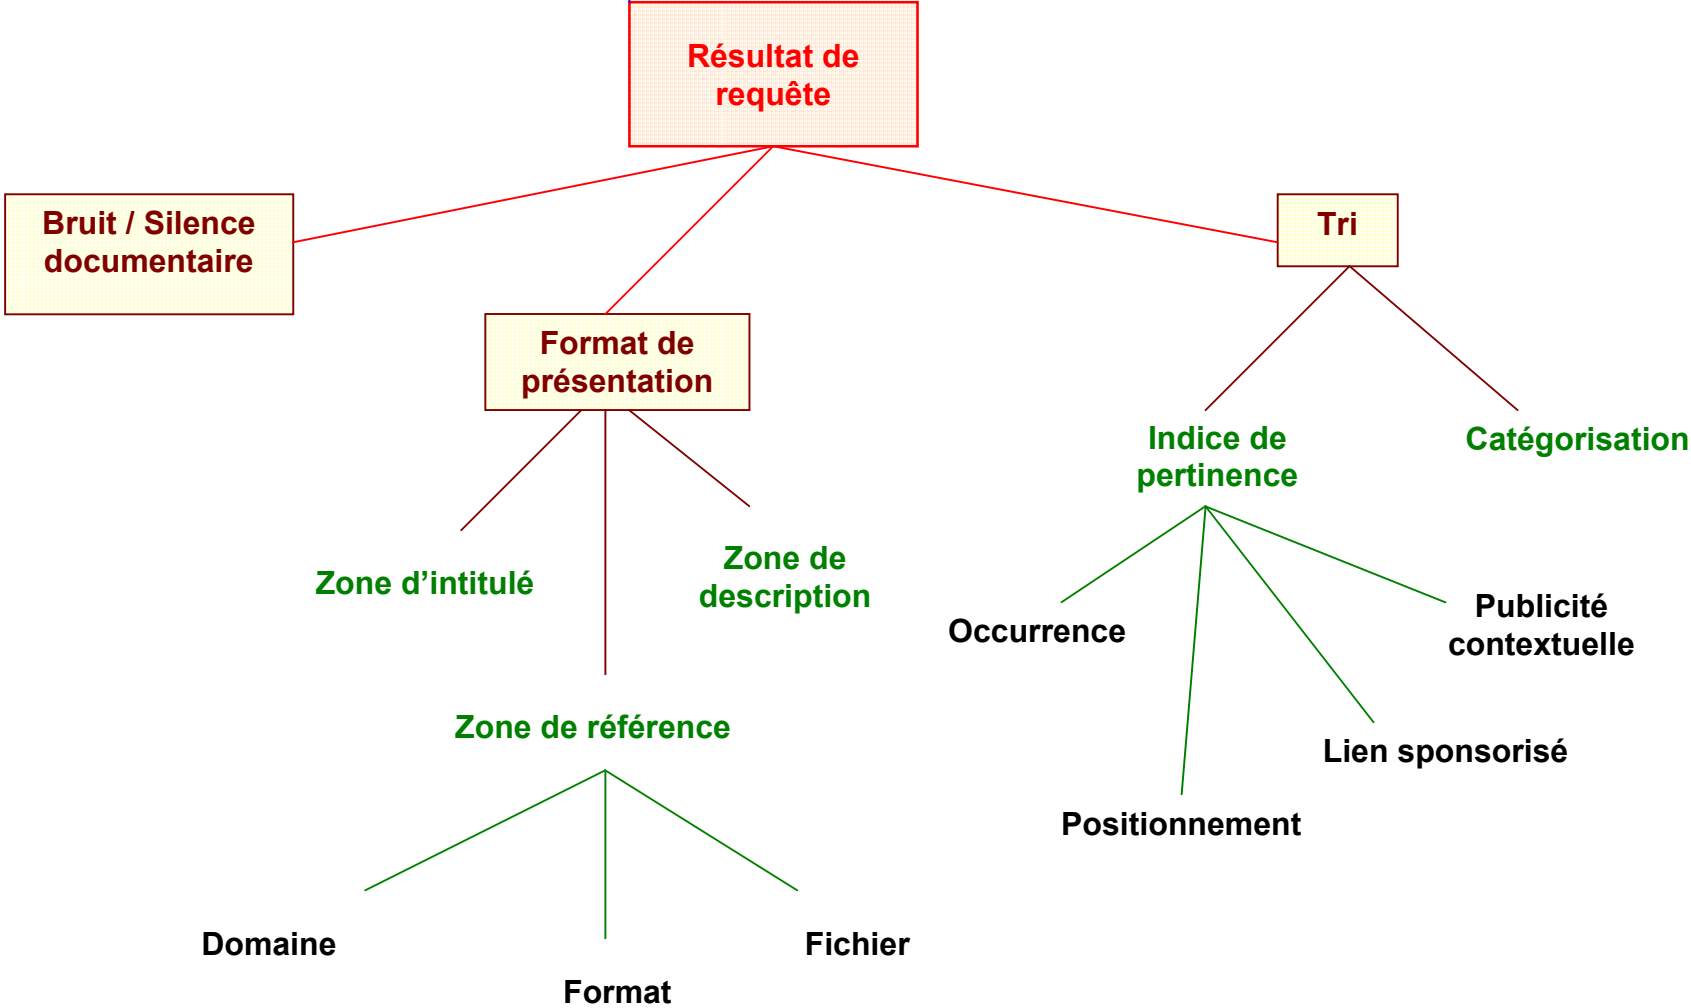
Résultat de requête

Bruit / Silence documentaire

Format de présentation

Tri

Indice de pertinence

Catégorisation

Zone d’intitulé

Zone de description

Zone de référence

Occurrence

Publicité contextuelle

Lien sponsorisé

Positionnement

Domaine

Fichier

Format